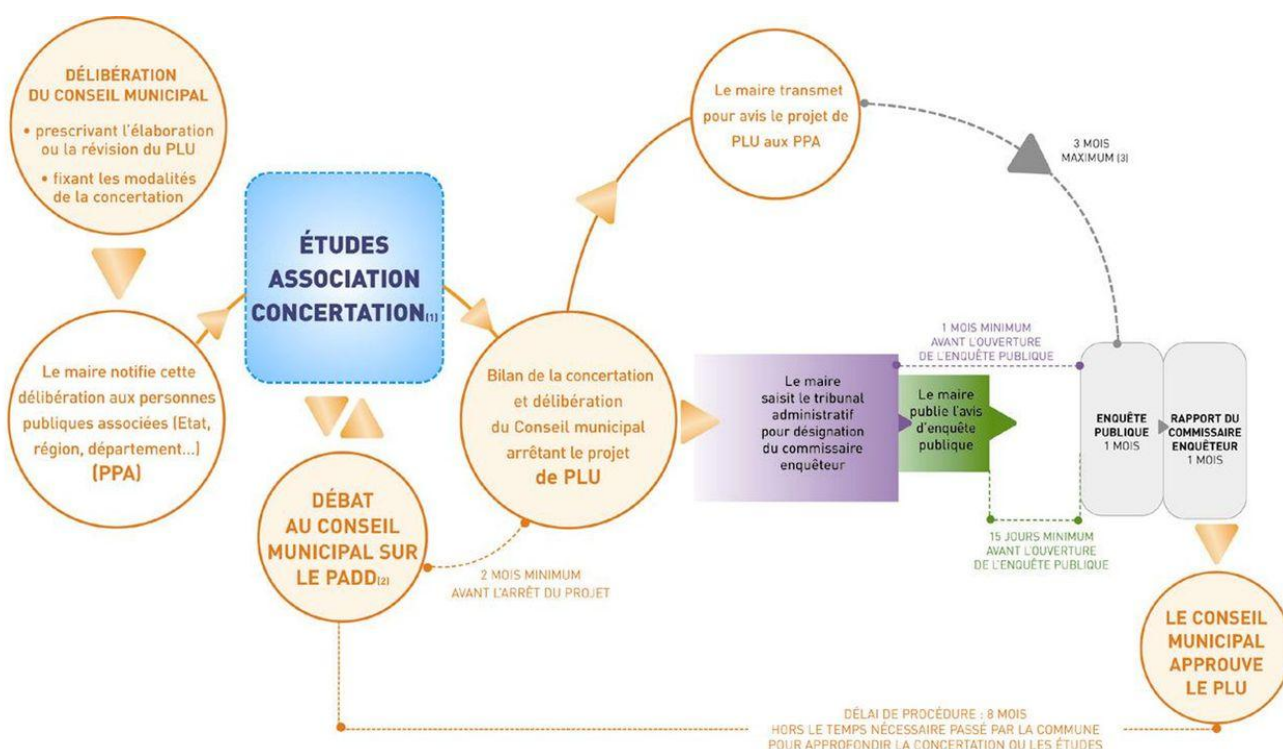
DÉLIBÉRATION DU CONSEIL MUNICIPAL

• prescrivant l'élaboration ou la révision du PLU

• fixant les modalités de la concertation

Le maire notifie cette délibération aux personnes publiques associées (Etat, région, département...) (PPA)

ÉTUDES ASSOCIATION CONCERTATION(1)

DÉBAT AU CONSEIL MUNICIPAL SUR LE PADD(2)

2 MOIS MINIMUM AVANT L'ARRÊT DU PROJET

Bilan de la concertation et délibération du Conseil municipal arrêtant le projet de PLU

Le maire transmet pour avis le projet de PLU aux PPA

3 MOIS MAXIMUM (3)

1 MOIS MINIMUM AVANT L'OUVERTURE DE L'ENQUÊTE PUBLIQUE

Le maire saisit le tribunal administratif pour désignation du commissaire enquêteur

Le maire publie l'avis d'enquête publique

15 JOURS MINIMUM AVANT L'OUVERTURE DE L'ENQUÊTE PUBLIQUE

ENQUÊTE PUBLIQUE 1 MOIS

RAPPORT DU COMMISSAIRE ENQUÊTEUR 1 MOIS

LE CONSEIL MUNICIPAL APPROUVE LE PLU

DÉLAI DE PROCÉDURE : 8 MOIS HORS LE TEMPS NÉCESSAIRE PASSÉ PAR LA COMMUNE POUR APPROFONDIR LA CONCERTATION OU LES ÉTUDES